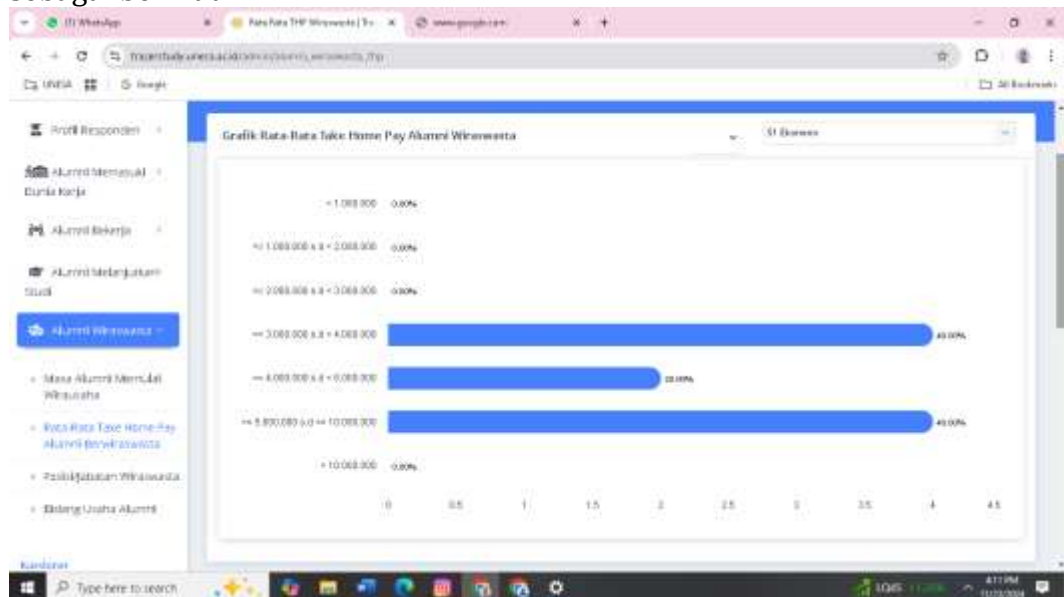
(1) WhatsApp | Rata Rata THP Wirausaha | Tr | www.google.com

UNESA | Google | All Bookmarks

Profil Responden

Alumni Memasuki Dunia Kerja

Alumni Bekerja

Alumni Melanjutkan Studi

Alumni Wirausaha

Masa Alumni Memulai Wirausaha

Rata Rata Take Home Pay Alumni Berwirausaha

Posisi/Jabatan Wirausaha

Bidang Usaha Alumni

Grafik Rata-Rata Take Home Pay Alumni Wirausaha

S1 Ekonomi

| Kategori | Nilai |
|---|---|
| < 1.000.000 | 0.00% |
| >= 1.000.000 s.d < 2.000.000 | 0.00% |
| >= 2.000.000 s.d < 3.000.000 | 0.00% |
| >= 3.000.000 s.d < 4.000.000 | 40.00% |
| >= 4.000.000 s.d < 5.000.000 | 20.00% |
| >= 5.000.000 s.d <= 10.000.000 | 40.00% |
| > 10.000.000 | 0.00% |

0 0.5 1 1.5 2 2.5 3 3.5 4 4.5

Type here to search

4:11 PM